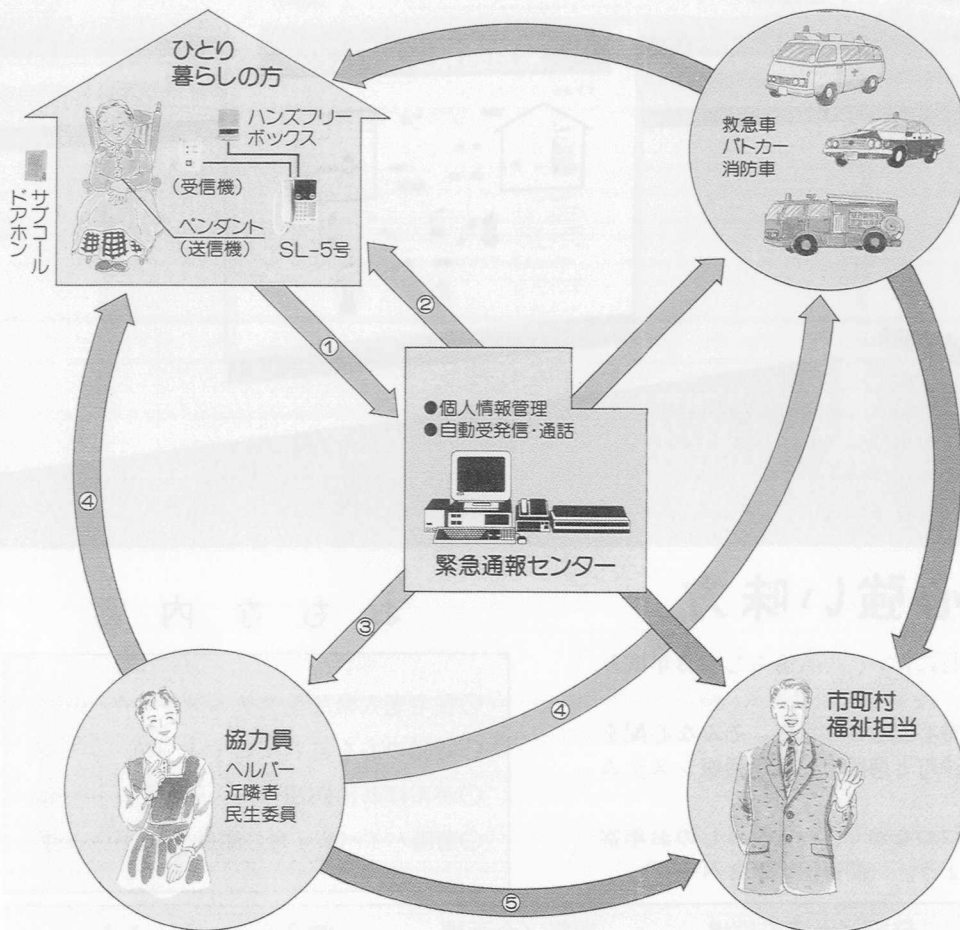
ひとり
暮らしの方

ハンズフリー
ボックス

(受信機)

ペンダント
(送信機)

SL-5号

サブコール
ドアホン

救急車
パトカー
消防車

②

①

●個人情報管理
●自動受発信・通話

緊急通報センター

④

③

④

協力員
ヘルパー
近隣者
民生委員

市町村
福祉担当

⑤